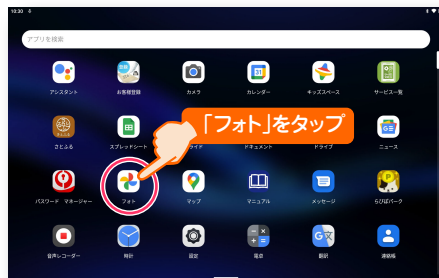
10:30

アプリを検索

アシスタント
お客様登録
カメラ
カレンダー
キッズスペース
サービス一覧

さむらい
スプレッドシート
ライド
ドキュメント
ドライブ
ニュース

「フォト」をタップ

パスワード マネージャー
フォト
マップ
マニュアル
メッセージ
らびばパーク

音声レコーダー
時計
設定
電卓
翻訳
連絡帳